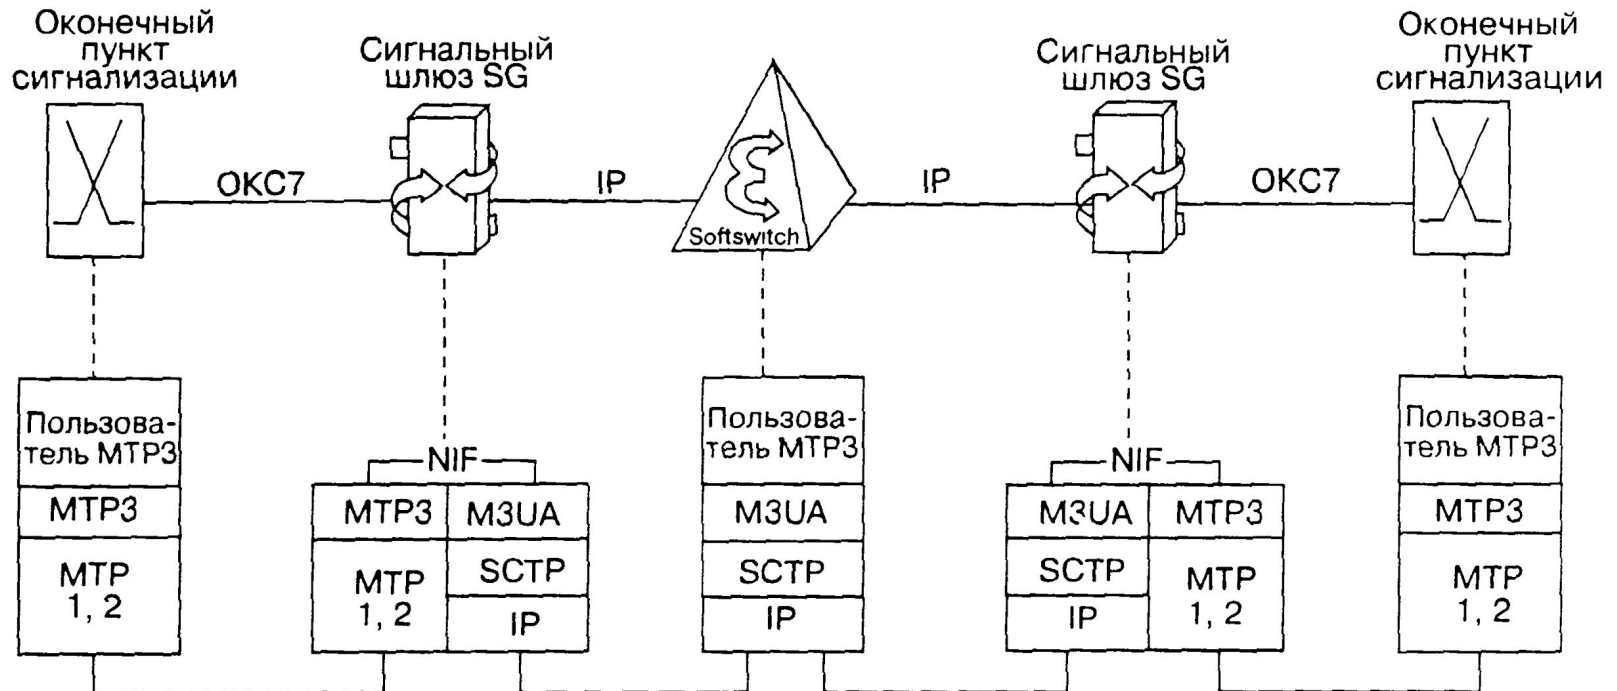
Оконечный пункт сигнализации

Сигнальный шлюз SG

Сигнальный шлюз SG

Оконечный пункт сигнализации

ОКС7

IP

Softswitch

IP

ОКС7

| Пользователь МТР3 |
|---|
| МТР3 |
| МТР 1, 2 |

NIF

| МТР3 | M3UA |
|---|---|
| МТР 1, 2 | SCTP |
| | IP |

| Пользователь МТР3 |
|---|
| M3UA |
| SCTP |
| IP |

NIF

| M3UA | МТР3 |
|---|---|
| SCTP | МТР 1, 2 |
| IP | |

| Пользователь МТР3 |
|---|
| МТР3 |
| МТР 1, 2 |